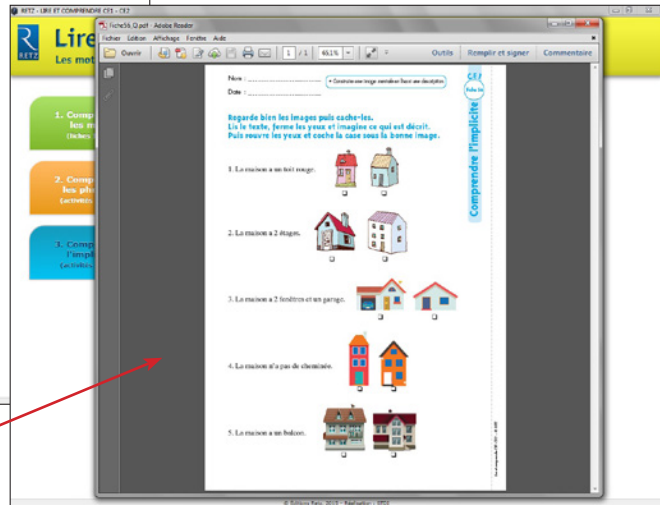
RETZ - LIRE ET COMPRENDRE CE1 - CE2

Lire

Les mot

RETZ

1. Comp les m (fiches

2. Comp les ph (activités

3. Comp l'impli (activités

Fiche56_Q.pdf - Adobe Reader

Fichier Edition Affichage Fenêtre Aide

Ouvrir

1 / 1

46,1%

Outils Remplir et signer Commentaire

Nom : ..............................

Date : ..............................

• Construire une image mentale en lisant une description

CE 1

fiche 56

Comprendre l'implicite

Regarde bien les images puis cache-les.
Lis le texte, ferme les yeux et imagine ce qui est décrit.
Puis rouvre les yeux et coche la case sous la bonne image.

1. La maison a un toit rouge.

2. La maison a 2 étages.

3. La maison a 2 fenêtres et un garage.

4. La maison n'a pas de cheminée.

5. La maison a un balcon.

© Éditions Retz, 2012 - Réalisation : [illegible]